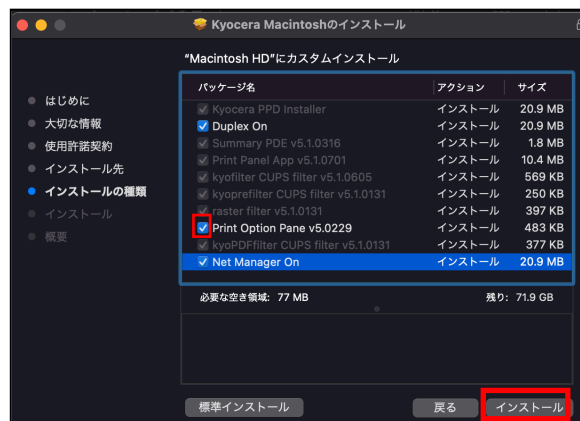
Kyocera Macintoshのインストール

“Macintosh HD”にカスタムインストール

- はじめに
- 大切な情報
- 使用許諾契約
- インストール先
- インストールの種類
- インストール
- 概要

| パッケージ名 | アクション | サイズ |
|---|---|---|
| Kyocera PPD Installer | インストール | 20.9 MB |
| Duplex On | インストール | 20.9 MB |
| Summary PDE v5.1.0316 | インストール | 1.8 MB |
| Print Panel App v5.1.0701 | インストール | 10.4 MB |
| kyofilter CUPS filter v5.1.0605 | インストール | 569 KB |
| kyoprefilter CUPS filter v5.1.0131 | インストール | 250 KB |
| raster filter v5.1.0131 | インストール | 397 KB |
| Print Option Pane v5.0229 | インストール | 483 KB |
| kyoPDFfilter CUPS filter v5.1.0131 | インストール | 377 KB |
| Net Manager On | インストール | 20.9 MB |

必要な空き領域: 77 MB
残り: 71.9 GB

標準インストール
戻る
インストール